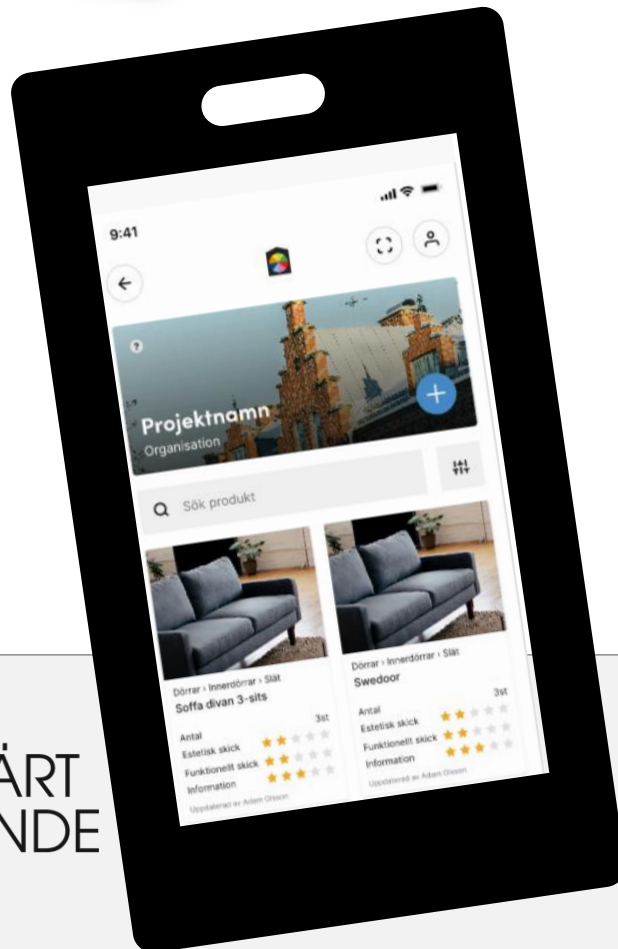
9:41

Projektnamn
Organisation

Sök produkt

Dörrar › Innerdörrar › Slät
Soffa divan 3-sits
Antal 3st
Estetisk skick
Funktionellt skick
Information
Uppdaterad av Adam Olsson

Dörrar › Innerdörrar › Slät
Swedoor
Antal 3st
Estetisk skick
Funktionellt skick
Information
Uppdaterad av Adam Olsson

ÄRT
NDE